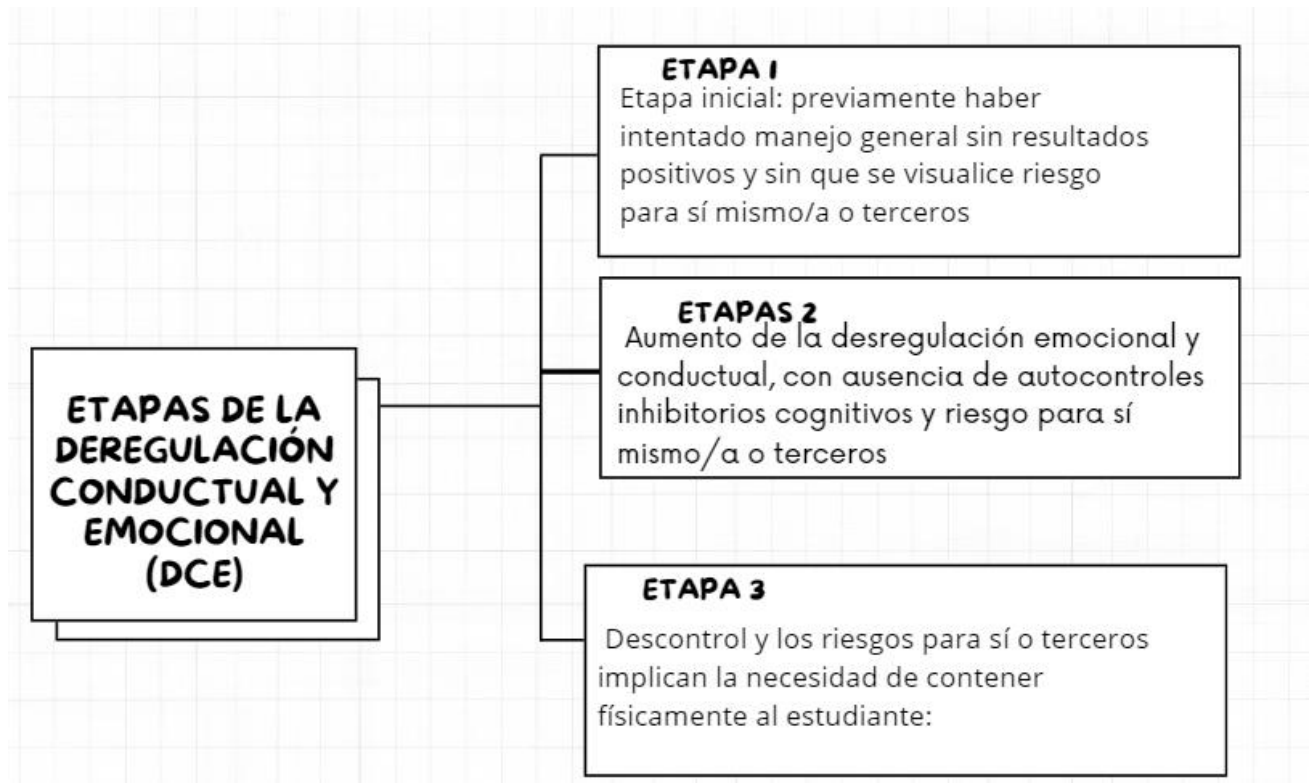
ETAPAS DE LA DEREGULACIÓN CONDUCTUAL Y EMOCIONAL (DCE)

ETAPA 1
Etapa inicial: previamente haber intentado manejo general sin resultados positivos y sin que se visualice riesgo para sí mismo/a o terceros

ETAPAS 2
Aumento de la desregulación emocional y conductual, con ausencia de autocontroles inhibitorios cognitivos y riesgo para sí mismo/a o terceros

ETAPA 3
Descontrol y los riesgos para sí o terceros implican la necesidad de contener físicamente al estudiante: